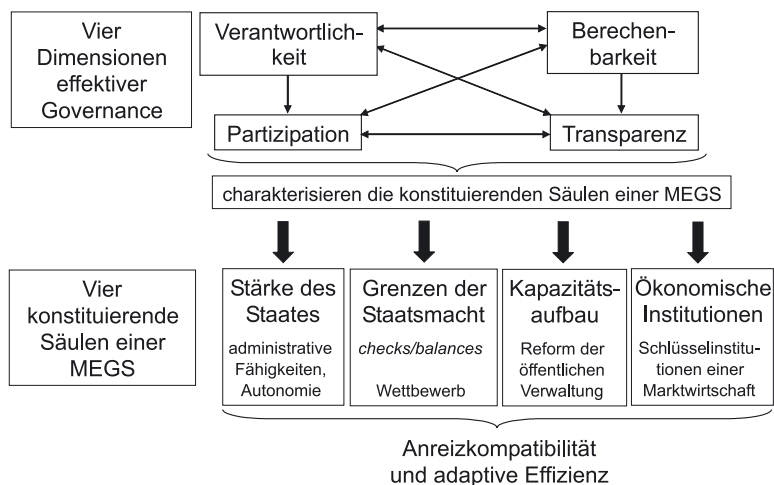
Vier Dimensionen effektiver Governance

Verantwortlichkeit

Berechenbarkeit

Partizipation

Transparenz

charakterisieren die konstituierenden Säulen einer MEGS

Vier konstituierende Säulen einer MEGS

Stärke des Staates
administrative Fähigkeiten, Autonomie

Grenzen der Staatsmacht
*checks/balances*
Wettbewerb

Kapazitätsaufbau
Reform der öffentlichen Verwaltung

Ökonomische Institutionen
Schlüsselinstitutionen einer Marktwirtschaft

Anreizkompatibilität und adaptive Effizienz